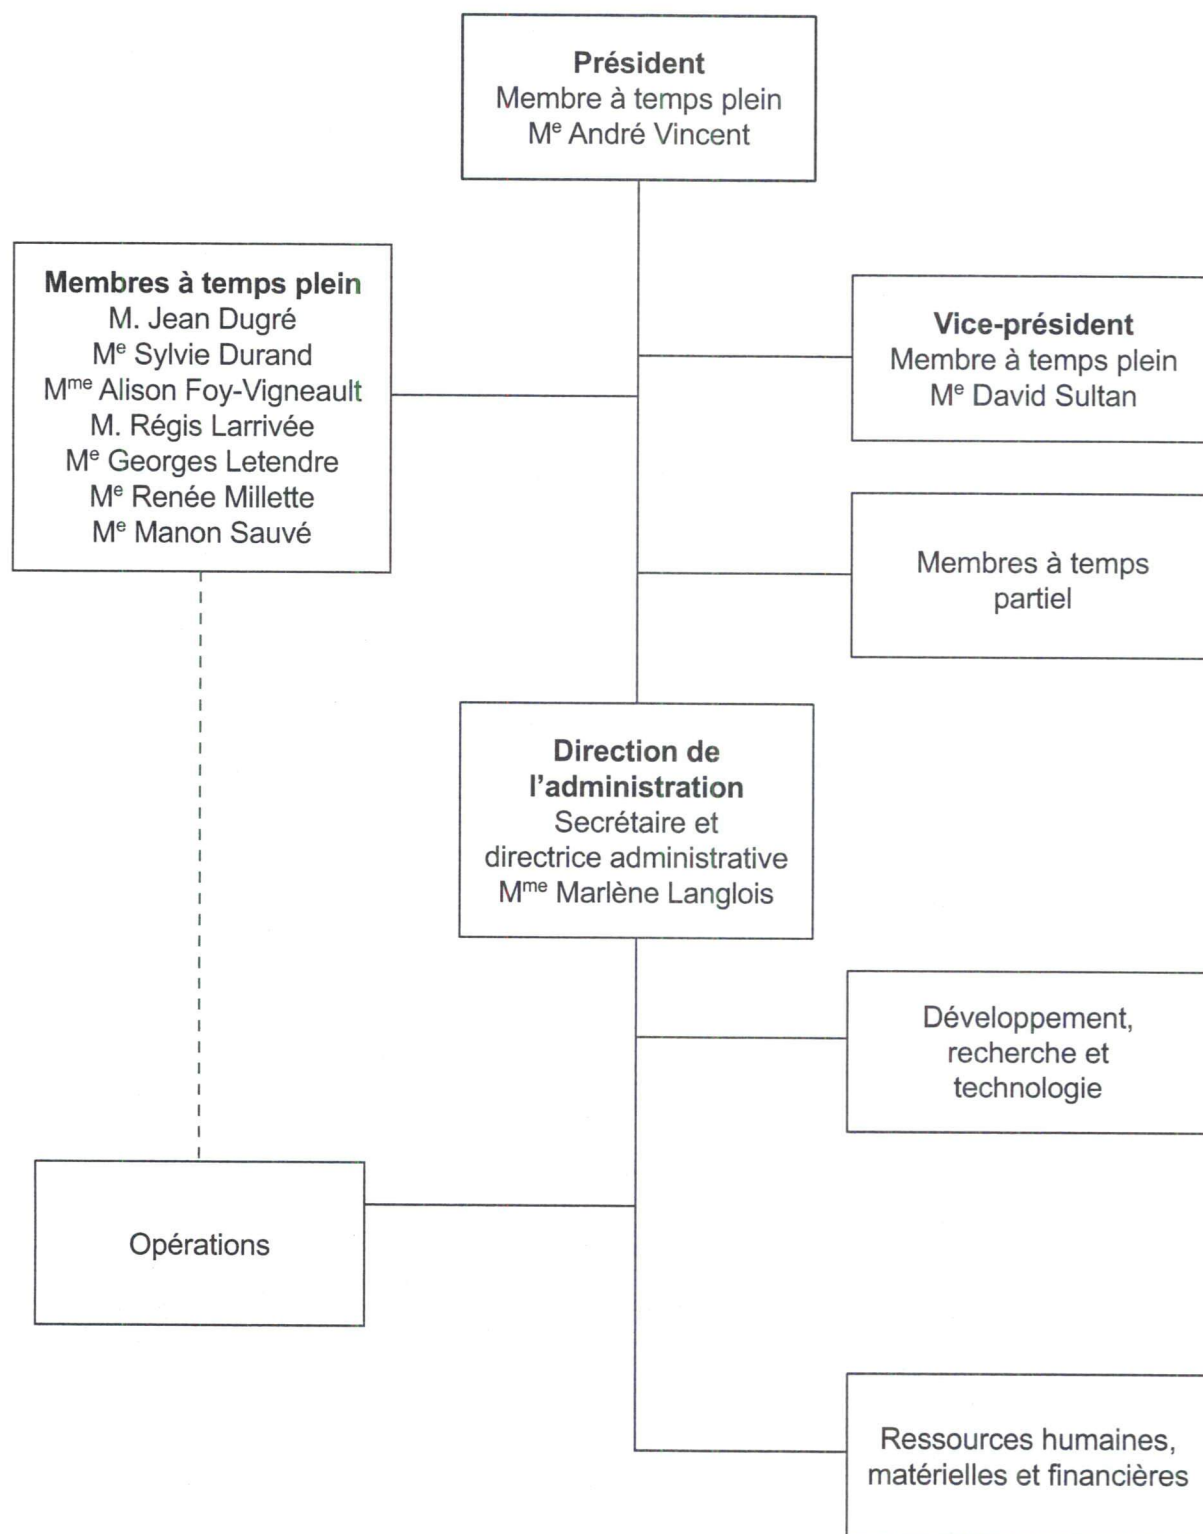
**Président**
Membre à temps plein
M$^{e}$ André Vincent

**Membres à temps plein**
M. Jean Dugré
M$^{e}$ Sylvie Durand
M$^{me}$ Alison Foy-Vigneault
M. Régis Larrivée
M$^{e}$ Georges Letendre
M$^{e}$ Renée Millette
M$^{e}$ Manon Sauvé

**Vice-président**
Membre à temps plein
M$^{e}$ David Sultan

Membres à temps partiel

**Direction de l'administration**
Secrétaire et directrice administrative
M$^{me}$ Marlène Langlois

Développement, recherche et technologie

Opérations

Ressources humaines, matérielles et financières